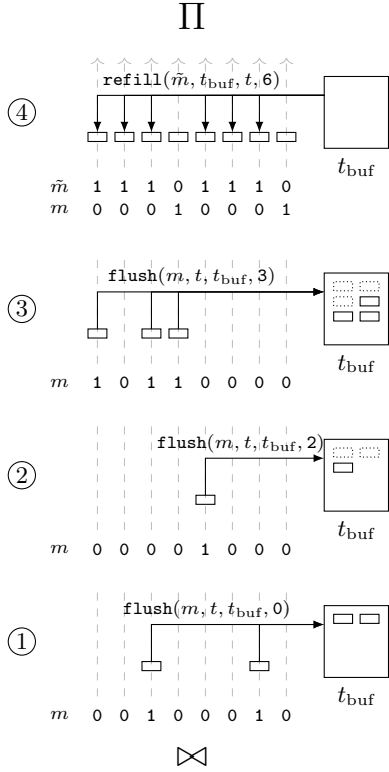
$\Pi$

④ refill($\tilde{m}$, $t_{\text{buf}}$, $t$, 6)

$t_{\text{buf}}$

$\tilde{m}$ 1 1 1 0 1 1 1 0
$m$ 0 0 0 1 0 0 0 1

③ flush($m$, $t$, $t_{\text{buf}}$, 3)

$t_{\text{buf}}$

$m$ 1 0 1 1 0 0 0 0

② flush($m$, $t$, $t_{\text{buf}}$, 2)

$t_{\text{buf}}$

$m$ 0 0 0 0 1 0 0 0

① flush($m$, $t$, $t_{\text{buf}}$, 0)

$t_{\text{buf}}$

$m$ 0 0 1 0 0 0 1 0

$\bowtie$